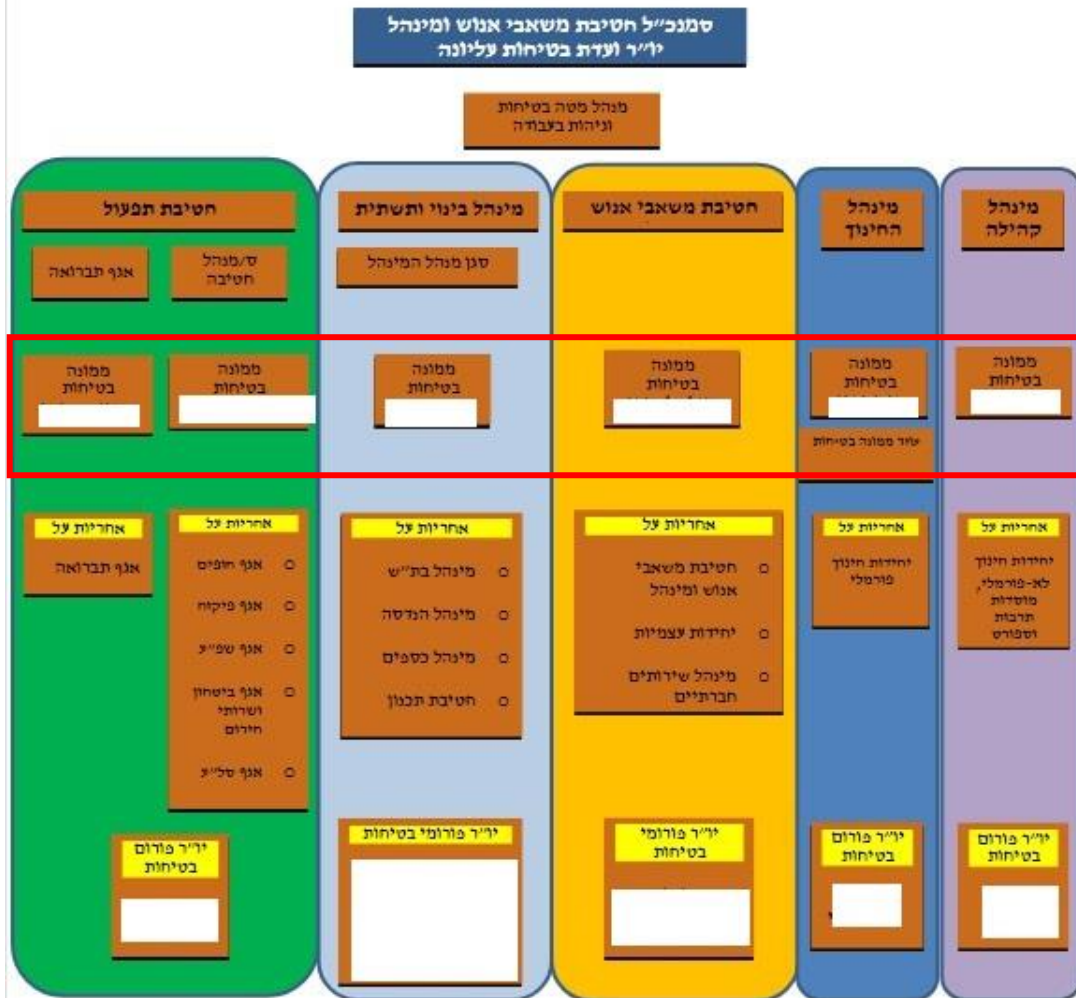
סמנכ"ל חטיבת משאבי אנוש ומינהל
יו"ר ועדת בטיחות עליונה

מנהל מטה בטיחות
וגיהות בעבודה

מינהל
קהילה

ממונה
בטיחות

אחריות על

יחידות חינוך
לא-פורמלי,
מוסדות
תרבות
וספורט

יו"ר פורום
בטיחות

מינהל
החינוך

ממונה
בטיחות

עוזר ממונה בטיחות

אחריות על

יחידות חינוך
פורמלי

יו"ר פורום
בטיחות

חטיבת משאבי אנוש

ממונה
בטיחות

אחריות על

חטיבת משאבי אנוש ומינהל

יחידות עצמיות

מינהל שירותים חברתיים

יו"ר פורומי
בטיחות

מינהל בינוי ותשתית

סגן מנהל המינהל

ממונה
בטיחות

אחריות על

מינהל בת"ש

מינהל הנדסה

מינהל כספים

חטיבת תכנון

יו"ר פורומי בטיחות

חטיבת תפעול

ס/מנהל
חטיבה

אגף תברואה

ממונה
בטיחות

ממונה
בטיחות

אחריות על

אגף חופים

אגף פיקוח

אגף שפ"ע

אגף ביטחון
ושרותי
חירום

אגף סל"ע

אחריות על

אגף תברואה

יו"ר פורום
בטיחות